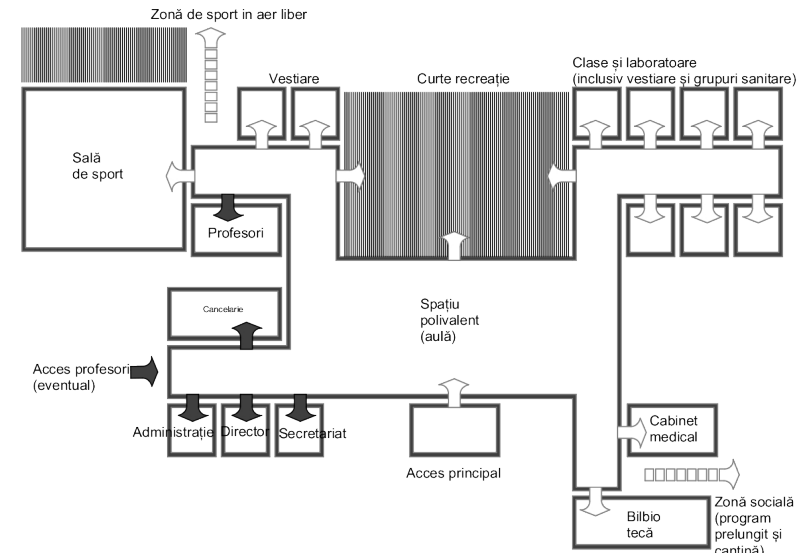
Zonă de sport in aer liber

Vestiare

Curte recreație

Clase și laboratoare (inclusiv vestiare și grupuri sanitare)

Sală de sport

Profesori

Cancelarie

Spațiu polivalent (aulă)

Acces profesori (eventual)

Administrație

Director

Secretariat

Acces principal

Cabinet medical

Bilbio tecă

Zonă socială (program prelungit și cantină)